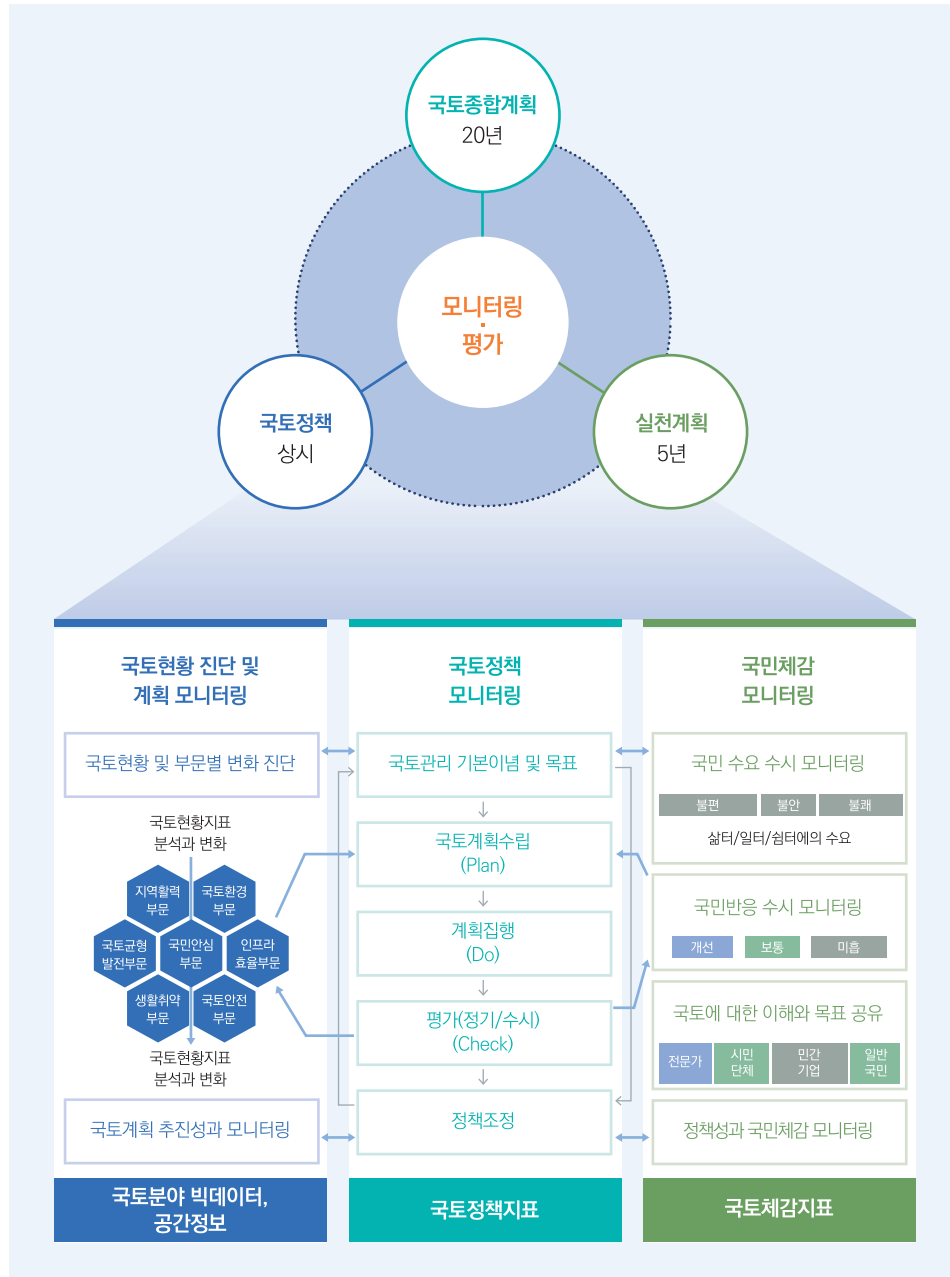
국토종합계획
20년

모니터링
·
평가

국토정책
상시

실천계획
5년

국토현황 진단 및 계획 모니터링

국토현황 및 부문별 변화 진단

국토현황지표
분석과 변화

지역활력
부문

국토환경
부문

국토균형
발전부문

국민안심
부문

인프라
효율부문

생활취약
부문

국토안전
부문

국토현황지표
분석과 변화

국토계획 추진성과 모니터링

국토분야 빅데이터, 공간정보

국토정책
모니터링

국토관리 기본이념 및 목표

국토계획수립
(Plan)

계획집행
(Do)

평가(정기/수시)
(Check)

정책조정

국토정책지표

국민체감
모니터링

국민 수요 수시 모니터링

불편

불안

불쾌

삶터/일터/쉼터에의 수요

국민반응 수시 모니터링

개선

보통

미흡

국토에 대한 이해와 목표 공유

전문가

시민
단체

민간
기업

일반
국민

정책성과 국민체감 모니터링

국토체감지표